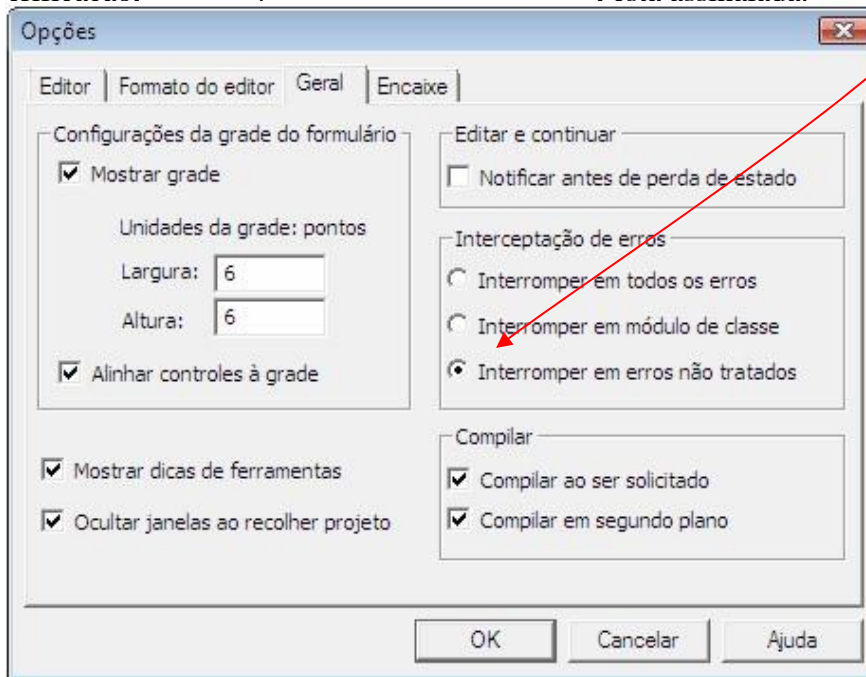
Opções

Editor | Formato do editor | Geral | Encaixe

Configurações da grade do formulário
☑ Mostrar grade
Unidades da grade: pontos
Largura: 6
Altura: 6
☑ Alinhar controles à grade

Editar e continuar
☐ Notificar antes de perda de estado

Interceptação de erros
○ Interromper em todos os erros
○ Interromper em módulo de classe
● Interromper em erros não tratados

☑ Mostrar dicas de ferramentas
☑ Ocultar janelas ao recolher projeto

Compilar
☑ Compilar ao ser solicitado
☑ Compilar em segundo plano

OK | Cancelar | Ajuda